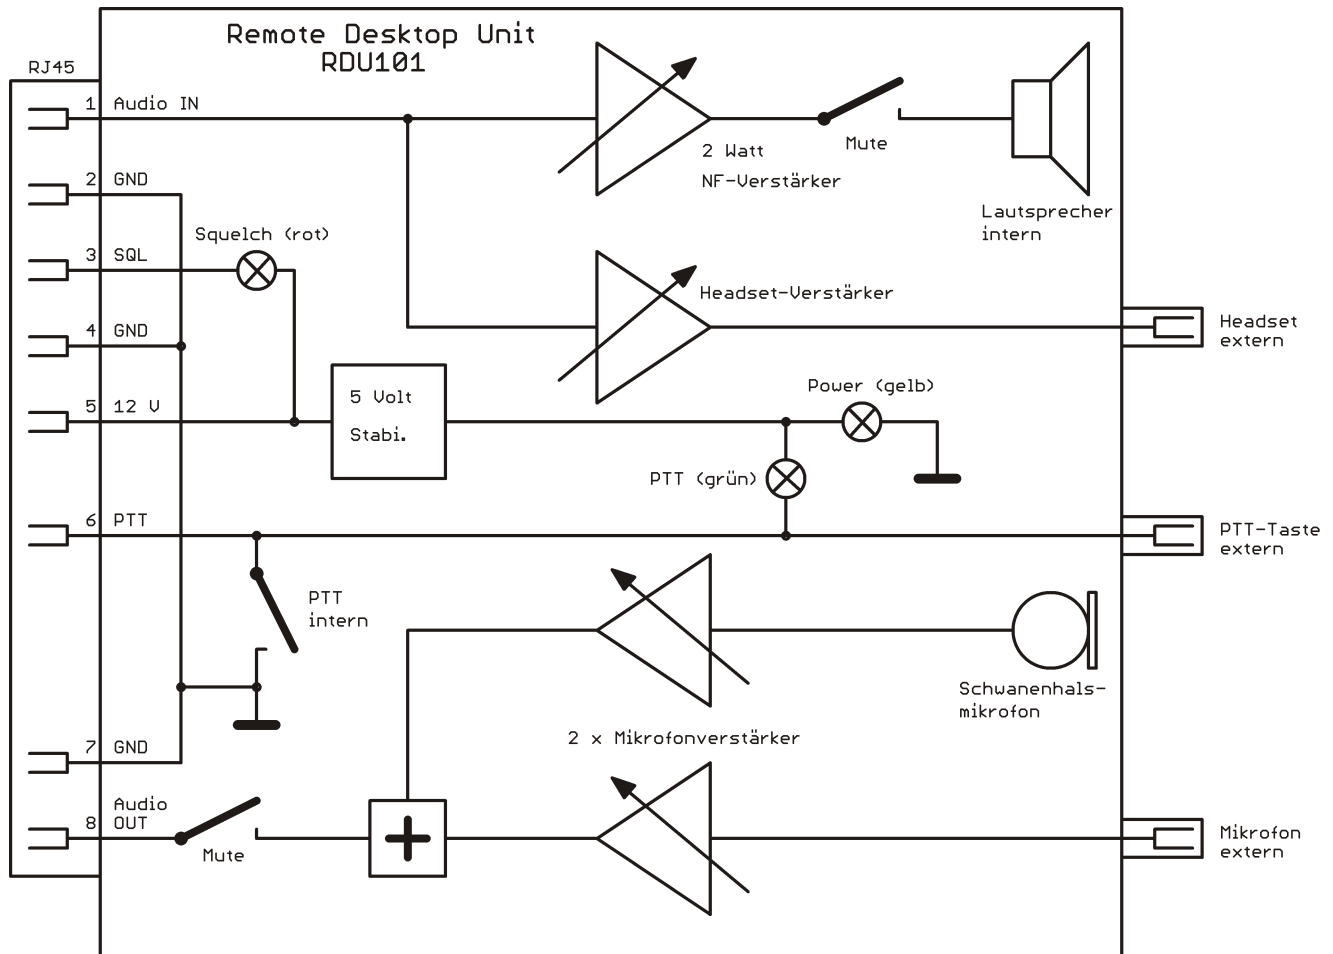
Remote Desktop Unit
RDU101

RJ45

1 Audio IN

2 GND

3 SQL

4 GND

5 12 V

6 PTT

7 GND

8 Audio OUT

Squelch (rot)

5 Volt
Stabi.

2 Watt
NF-Verstärker

Mute

Lautsprecher
intern

Headset-Verstärker

Headset
extern

Power (gelb)

PTT (grün)

PTT-Taste
extern

PTT
intern

Schwanenhals-
mikrofon

2 x Mikrofonverstärker

Mute

Mikrofon
extern